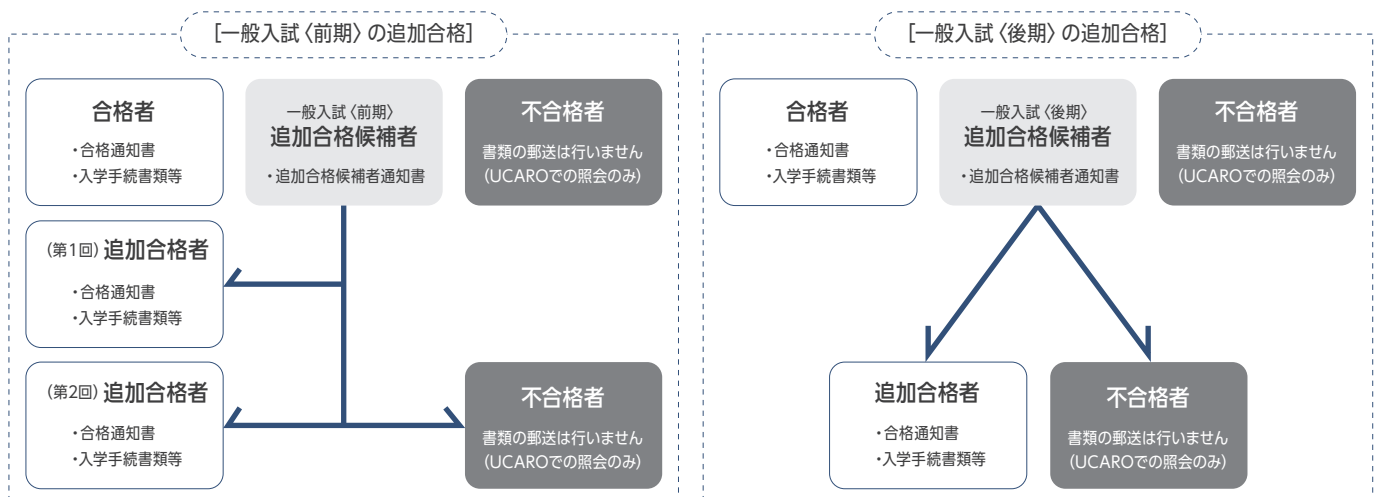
[一般入試〈前期〉の追加合格]

合格者
・合格通知書
・入学手続書類等

一般入試〈前期〉
追加合格候補者
・追加合格候補者通知書

不合格者
書類の郵送は行いません
(UCAROでの照会のみ)

(第1回) 追加合格者
・合格通知書
・入学手続書類等

(第2回) 追加合格者
・合格通知書
・入学手続書類等

不合格者
書類の郵送は行いません
(UCAROでの照会のみ)

[一般入試〈後期〉の追加合格]

合格者
・合格通知書
・入学手続書類等

一般入試〈後期〉
追加合格候補者
・追加合格候補者通知書

不合格者
書類の郵送は行いません
(UCAROでの照会のみ)

追加合格者
・合格通知書
・入学手続書類等

不合格者
書類の郵送は行いません
(UCAROでの照会のみ)